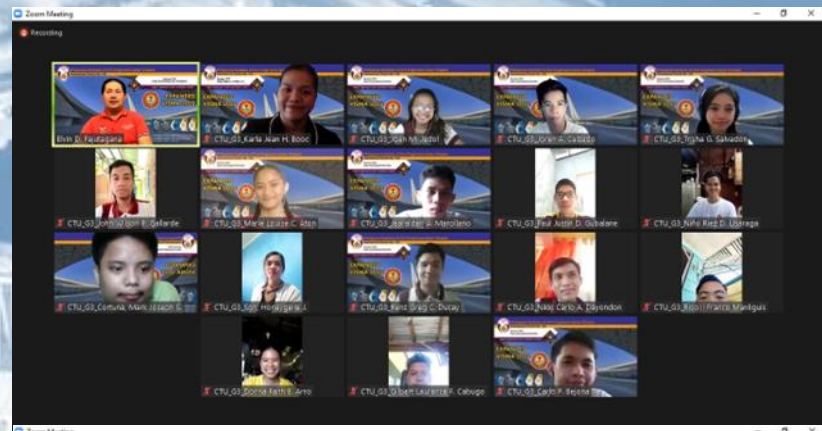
Zoom Meeting

Recording

Elvin D. Fajutagana

CTU_G3_Karla Jean H. Booc

CTU_G3_Joan M. Jubol

CTU_G3_Ervin A. Cabido

CTU_G3_Trisha G. Salvador

CTU_G3_John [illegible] B. Gallarde

CTU_G3_Marie Louise C. Aton

CTU_G3_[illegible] A. Mercilano

CTU_G3_Paul Justin D. Gubalane

CTU_G3_Niño Ried D. Usiraga

CTU_G3_Cortuna, Mark Joseph S.

CTU_G3_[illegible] Honrejuela J.

CTU_G3_Kent Greg C. Dulay

CTU_G3_Nikki Carlo A. Dayondon

CTU_G3_Ricci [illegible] Francis Manliguis

CTU_G3_Donna Faith E. Arro

CTU_G3_Gilbert Laurence R. Cabugo

CTU_G3_Carlo F. Bejona